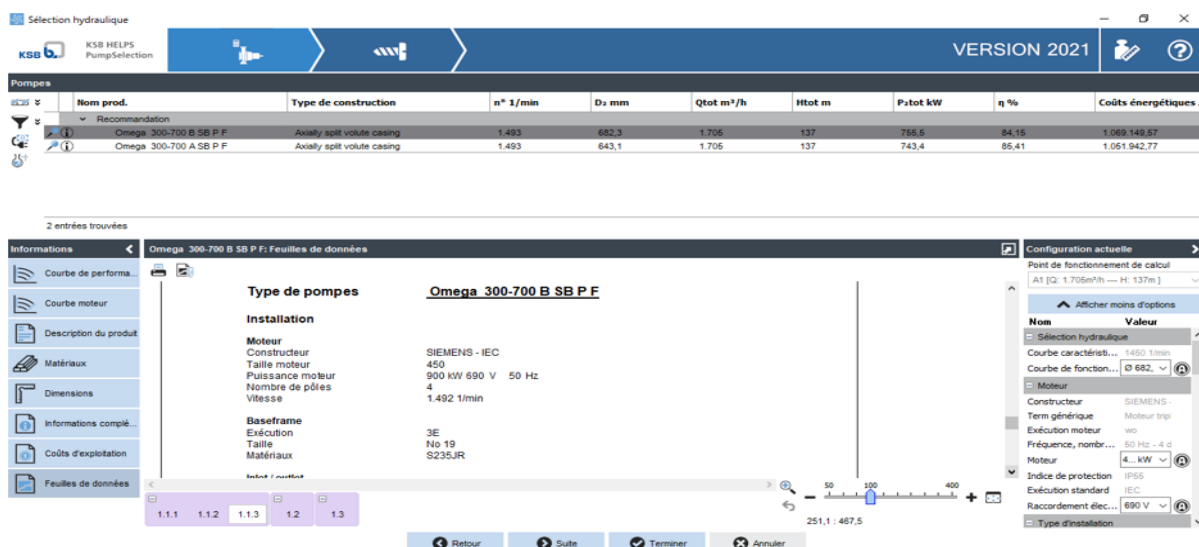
Sélection hydraulique

KSB HELPS PumpSelection

VERSION 2021

Pompes

| Nom prod. | Type de construction | n* 1/min | D₂ mm | Qtot m³/h | Htot m | P₂tot kW | η % | Coûts énergétiques |
|---|---|---|---|---|---|---|---|---|
| Recommandation | | | | | | | | |
| Omega 300-700 B SB P F | Axially split volute casing | 1.493 | 682,3 | 1.705 | 137 | 755,5 | 84,15 | 1.069.149,57 |
| Omega 300-700 A SB P F | Axially split volute casing | 1.493 | 643,1 | 1.705 | 137 | 743,4 | 85,41 | 1.051.942,77 |

2 entrées trouvées

Informations

Courbe de performa...
Courbe moteur
Description du produit
Matériaux
Dimensions
Informations complé...
Coûts d'exploitation
Feuilles de données

Omega 300-700 B SB P F: Feuilles de données

Type de pompes Omega 300-700 B SB P F

Installation

Moteur
Constructeur SIEMENS - IEC
Taille moteur 450
Puissance moteur 900 kW 690 V 50 Hz
Nombre de pôles 4
Vitesse 1.492 1/min

Baseframe
Exécution 3E
Taille No 19
Matériaux S235JR

Inlet / outlet

1.1.1 1.1.2 1.1.3 1.2 1.3

50 100 400

251,1 : 467,5

Retour Suite Terminer Annuler

Configuration actuelle

Point de fonctionnement de calcul
A1 [Q: 1.705m³/h --- H: 137m ]

Afficher moins d'options

Nom Valeur
Sélection hydraulique
Courbe caractéristi... 1450 1/min
Courbe de fonction... Ø 682,
Moteur
Constructeur SIEMENS -
Term générique Moteur tripl
Exécution moteur wo
Fréquence, nombr... 50 Hz - 4 d
Moteur 4... kW
Indice de protection IP55
Exécution standard IEC
Raccordement élec... 690 V
Type d'installation